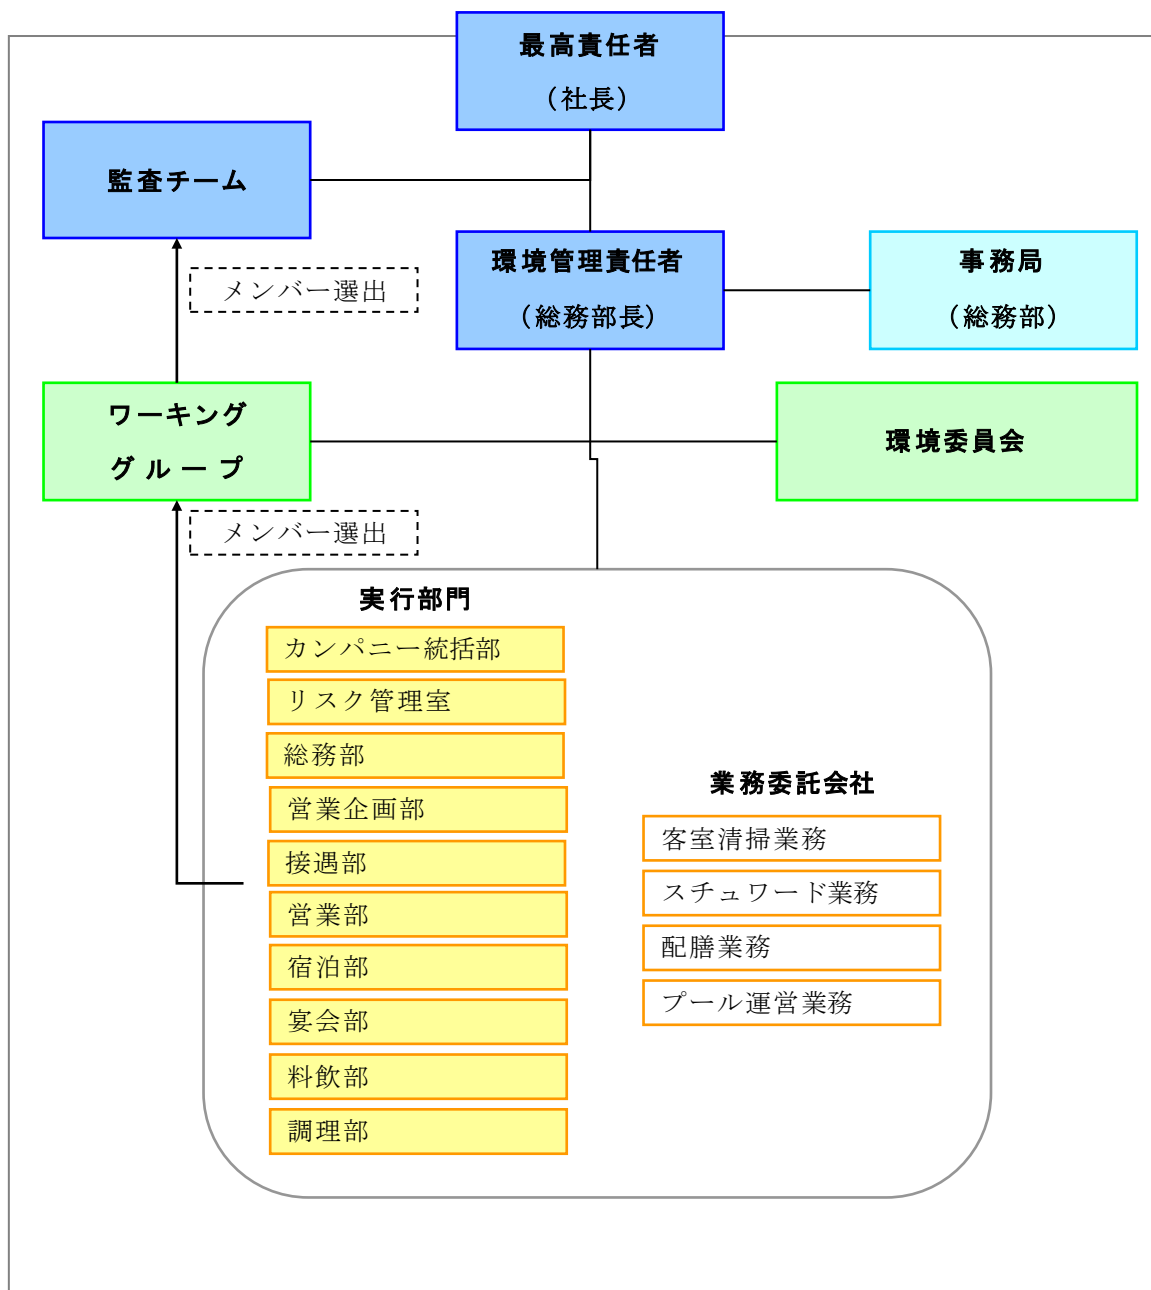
最高責任者
（社長）

監査チーム

環境管理責任者
（総務部長）

事務局
（総務部）

メンバー選出

ワーキング
グループ

環境委員会

メンバー選出

実行部門

カンパニー統括部
リスク管理室
総務部
営業企画部
接遇部
営業部
宿泊部
宴会部
料飲部
調理部

業務委託会社

客室清掃業務
スチュワード業務
配膳業務
プール運営業務